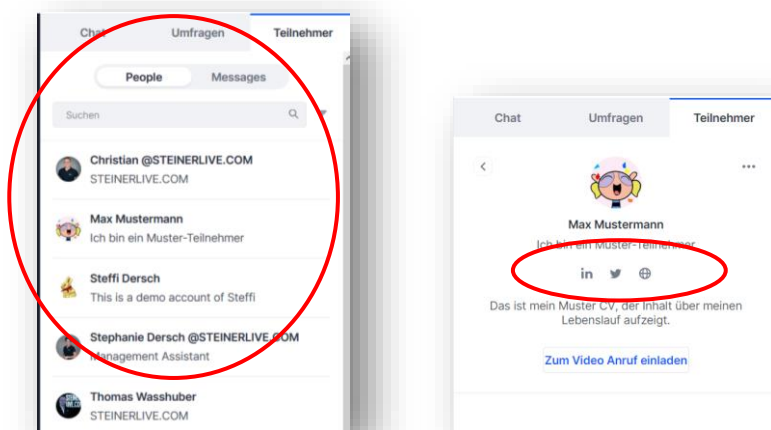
Chat
Umfragen
Teilnehmer

People
Messages

Suchen

Christian @STEINERLIVE.COM
STEINERLIVE.COM

Max Mustermann
Ich bin ein Muster-Teilnehmer

Steffi Dersch
This is a demo account of Steffi

Stephanie Dersch @STEINERLIVE.COM
Management Assistant

Thomas Wasshuber
STEINERLIVE.COM

Chat
Umfragen
Teilnehmer

Max Mustermann
Ich bin ein Muster-Teilnehmer

in

Das ist mein Muster CV, der Inhalt über meinen Lebenslauf aufzeigt.

Zum Video Anruf einladen